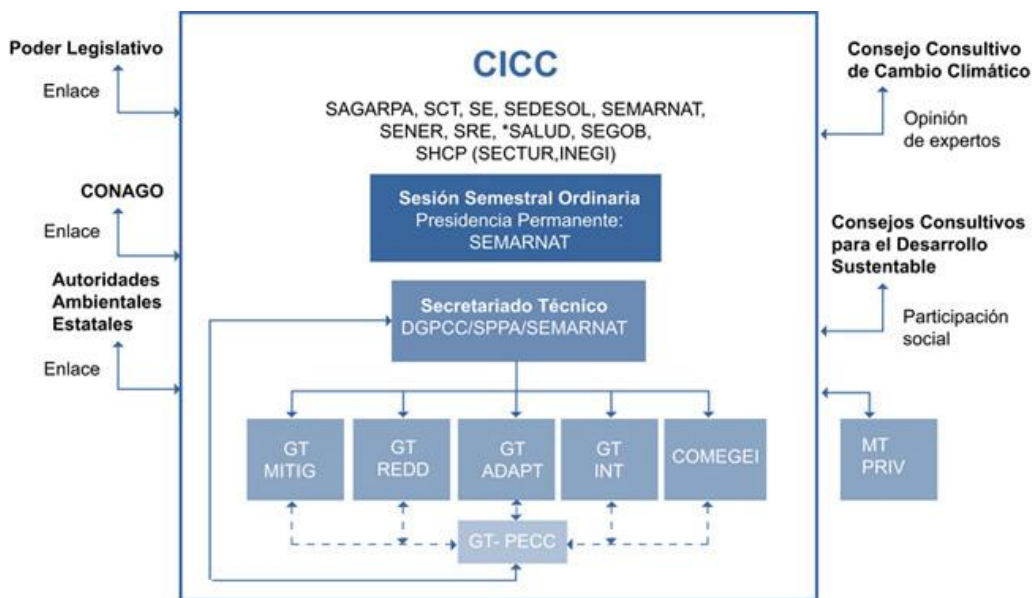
Poder Legislativo

Enlace

CONAGO

Enlace

Autoridades Ambientales Estatales

Enlace

CICC

SAGARPA, SCT, SE, SEDESOL, SEMARNAT, SENER, SRE, *SALUD, SEGOB, SHCP (SECTUR,INEGI)

Sesión Semestral Ordinaria
Presidencia Permanente: SEMARNAT

Secretariado Técnico
DGPCC/SPPA/SEMARNAT

GT MITIG

GT REDD

GT ADAPT

GT INT

COMEGEI

GT- PECC

Consejo Consultivo de Cambio Climático

Opinión de expertos

Consejos Consultivos para el Desarrollo Sustentable

Participación social

MT PRIV